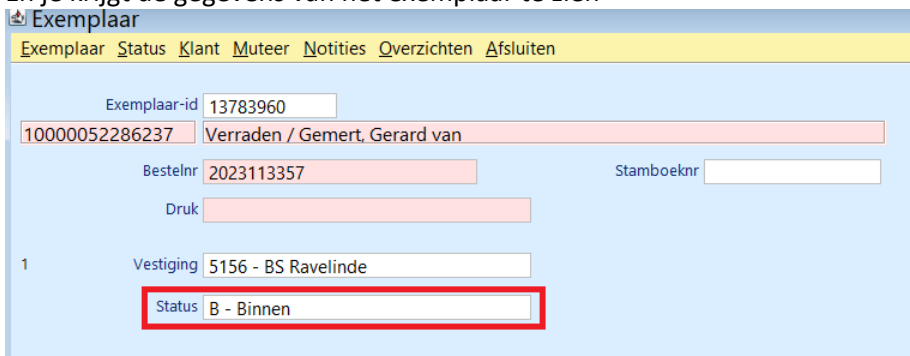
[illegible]

Exemplaar

Exemplaar Status Klant Muteer Notities Overzichten Afsluiten

Exemplaar-id 13783960

10000052286237 Verraden / Gemert, Gerard van

Bestelnr 2023113357

Stamboeknr

Druk

1

Vestiging 5156 - BS Ravelinde

Status B - Binnen